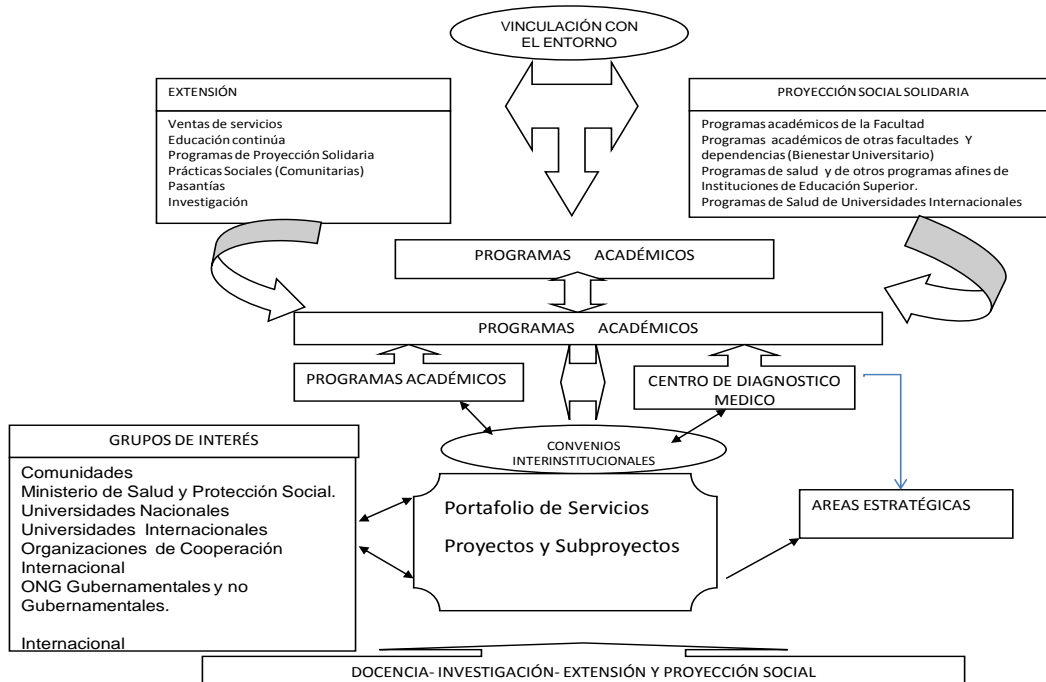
VINCULACIÓN CON EL ENTORNO

EXTENSIÓN

Ventas de servicios
Educación continúa
Programas de Proyección Solidaria
Prácticas Sociales (Comunitarias)
Pasantías
Investigación

PROYECCIÓN SOCIAL SOLIDARIA

Programas académicos de la Facultad
Programas académicos de otras facultades Y dependencias (Bienestar Universitario)
Programas de salud y de otros programas afines de Instituciones de Educación Superior.
Programas de Salud de Universidades Internacionales

PROGRAMAS ACADÉMICOS

PROGRAMAS ACADÉMICOS

PROGRAMAS ACADÉMICOS

CENTRO DE DIAGNOSTICO MEDICO

GRUPOS DE INTERÉS

Comunidades
Ministerio de Salud y Protección Social.
Universidades Nacionales
Universidades Internacionales
Organizaciones de Cooperación Internacional
ONG Gubernamentales y no Gubernamentales.

Internacional

CONVENIOS INTERINSTITUCIONALES

Portafolio de Servicios

Proyectos y Subproyectos

AREAS ESTRATÉGICAS

DOCENCIA- INVESTIGACIÓN- EXTENSIÓN Y PROYECCIÓN SOCIAL